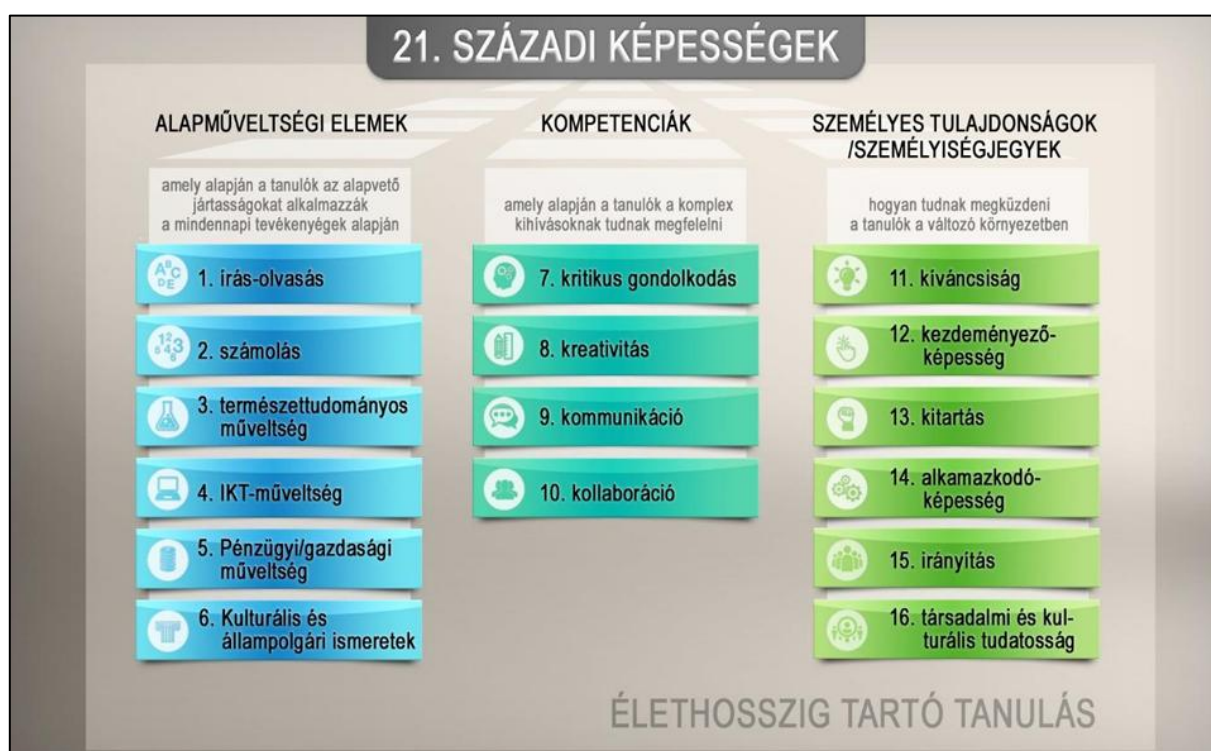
21. SZÁZADI KÉPESSÉGEK

ALAPMŰVELTSÉGI ELEMEK

amely alapján a tanulók az alapvető jártasságokat alkalmazzák a mindennapi tevékenyégek alapján

1. írás-olvasás

2. számolás

3. természettudományos műveltség

4. IKT-műveltség

5. Pénzügyi/gazdasági műveltség

6. Kulturális és állampolgári ismeretek

KOMPETENCIÁK

amely alapján a tanulók a komplex kihívásoknak tudnak megfelelni

7. kritikus gondolkodás

8. kreativitás

9. kommunikáció

10. kollaboráció

SZEMÉLYES TULAJDONSÁGOK /SZEMÉLYISÉGJEGYEK

hogyan tudnak megküzdeni a tanulók a változó környezetben

11. kíváncsiság

12. kezdeményező-képesség

13. kitartás

14. alkamazkodó-képesség

15. irányítás

16. társadalmi és kul-turális tudatosság

ÉLETHOSSZIG TARTÓ TANULÁS